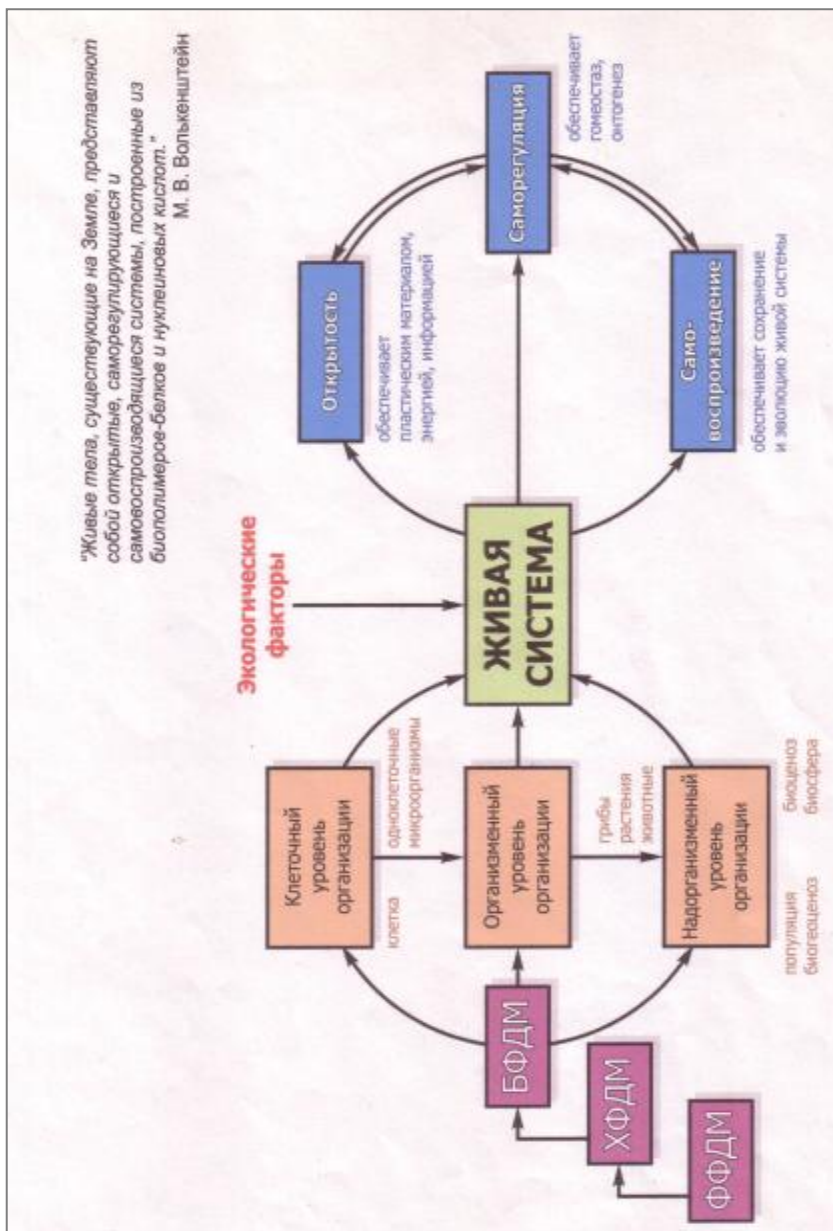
"Живые тела, существующие на Земле, представляют собой открытые, саморегулирующиеся и самовоспроизводящиеся системы, построенные из биополимеров-белков и нуклеиновых кислот."
М. В. Волькенштейн

Экологические факторы

ЖИВАЯ СИСТЕМА

Открытость

обеспечивает пластическим материалом, энергией, информацией

Саморегуляция

обеспечивает гомеостаз, онтогенез

Само-воспроизведение

обеспечивает сохранение и эволюцию живой системы

Клеточный уровень организации

клетка

одноклеточные микроорганизмы

Организменный уровень организации

грибы растения животные

Надорганизменный уровень организации

популяция биогеценоз

биоценоз биосфера

БФДМ

ХФДМ

ФФДМ